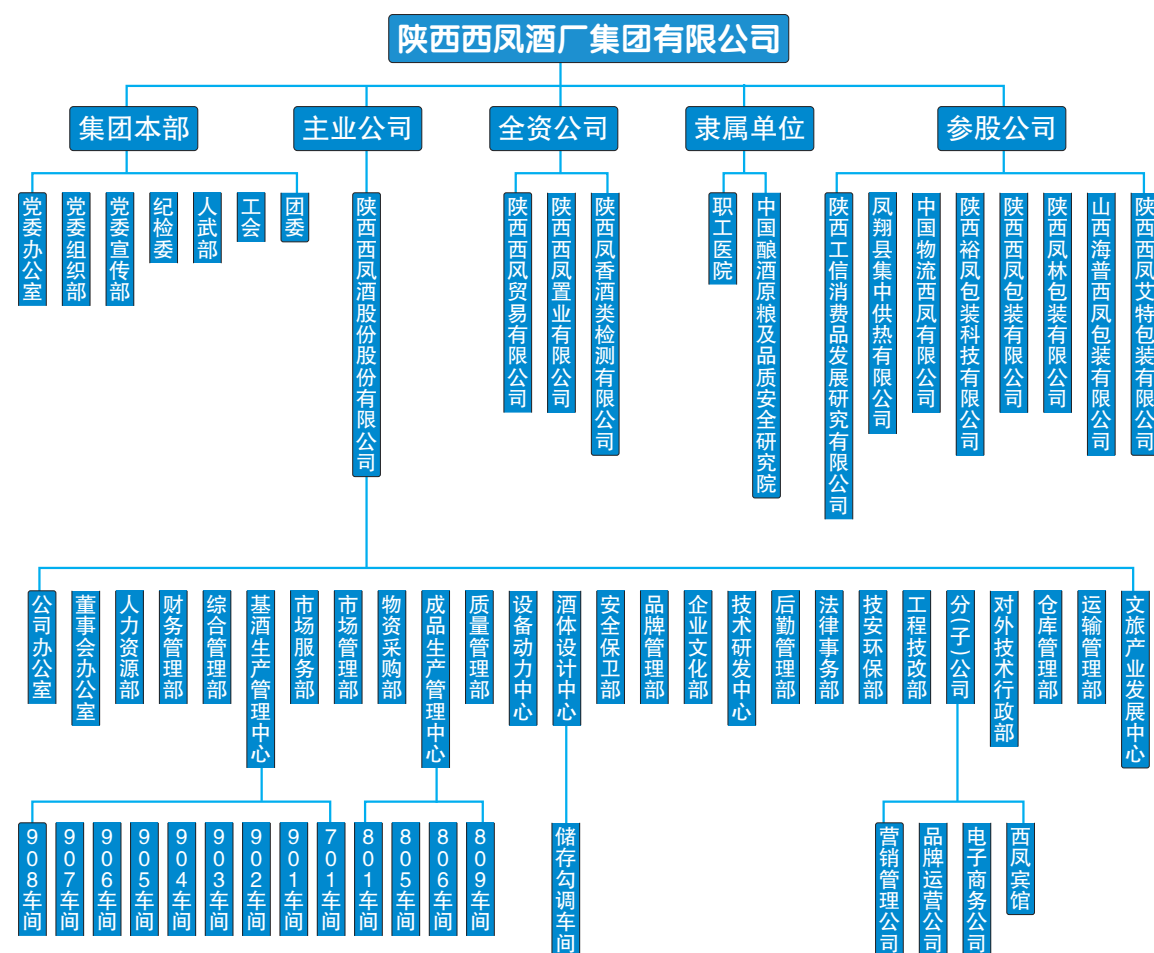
陕西西凤酒厂集团有限公司

集团本部

党委办公室

党委组织部

党委宣传部

纪检委

人武部

工会

团委

主业公司

陕西西凤酒股份股份有限公司

全资公司

陕西西凤贸易有限公司

陕西西凤置业有限公司

陕西凤香酒类检测有限公司

隶属单位

职工医院

中国酿酒原粮及品质安全研究院

参股公司

陕西工信消费品发展研究有限公司

凤翔县集中供热有限公司

中国物流西凤有限公司

陕西裕凤包装科技有限公司

陕西西凤包装有限公司

陕西凤林包装有限公司

山西海普西凤包装有限公司

陕西西凤艾特包装有限公司

公司办公室

董事会办公室

人力资源部

财务管理部

综合管理部

基酒生产管理中心

市场服务部

市场管理部

物资采购部

成品生产管理中心

质量管理部

设备动力中心

酒体设计中心

安全保卫部

品牌管理部

企业文化部

技术研发中心

后勤管理部

法律事务部

技安环保部

工程技改部

分(子)公司

对外技术行政部

仓库管理部

运输管理部

文旅产业发展中心

908车间

907车间

906车间

905车间

904车间

903车间

902车间

901车间

701车间

801车间

805车间

806车间

809车间

储存勾调车间

营销管理公司

品牌运营公司

电子商务公司

西凤宾馆